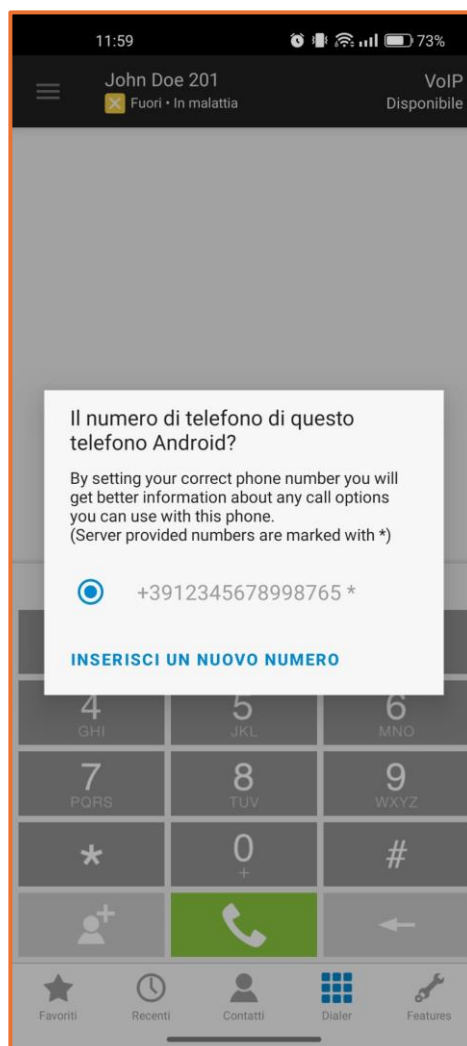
11:59 73%

John Doe 201
Fuori • In malattia

VoIP
Disponibile

Il numero di telefono di questo telefono Android?

By setting your correct phone number you will get better information about any call options you can use with this phone.
(Server provided numbers are marked with *)

+3912345678998765 *

INSERISCI UN NUOVO NUMERO

4
GHI
5
JKL
6
MNO
7
PQRS
8
TUV
9
WXYZ
*
0
+
#

Favoriti
Recenti
Contatti
Dialer
Features